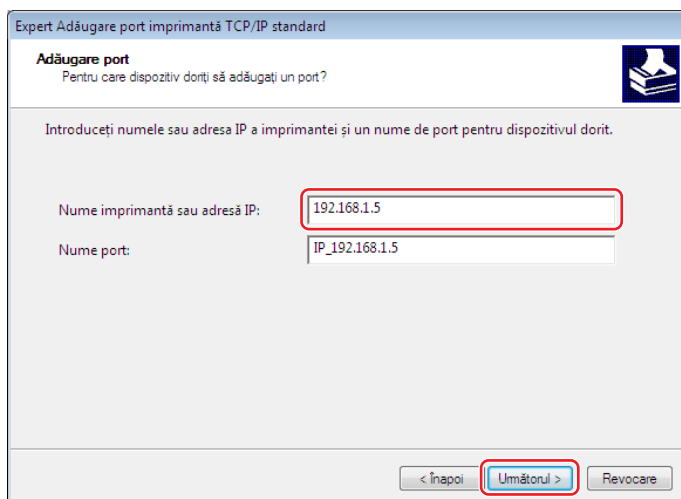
Expert Adăugare port imprimantă TCP/IP standard

Adăugare port
Pentru care dispozitiv doriți să adăugați un port?

Introduceți numele sau adresa IP a imprimantei și un nume de port pentru dispozitivul dorit.

Nume imprimantă sau adresă IP: 192.168.1.5

Nume port: IP_192.168.1.5

< Înapoi
Următorul >
Revocare